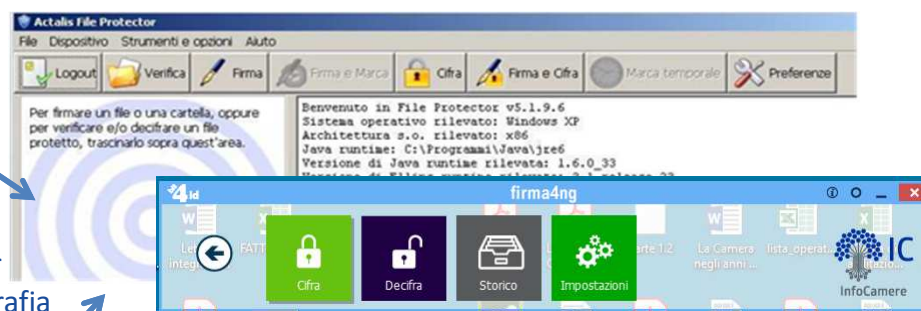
Actalis File Protector
File Dispositivo Strumenti e opzioni Aiuto
Logout Verifica Firma Firma e Marca Cifra Firma e Cifra Marca temporale Preferenze

Per firmare un file o una cartella, oppure per verificare e/o decifrare un file protetto, trascinarlo sopra quest'area.

Benvenuto in File Protector v5.1.9.6
Sistema operativo rilevato: Windows XP
Architettura s.o. rilevato: x86
Java runtime: C:\Programmi\Java\jre6
Versione di Java runtime rilevata: 1.6.0_33
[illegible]

rafia

4id firma4ng
Le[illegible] integ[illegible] FATT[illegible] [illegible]rte 1.2 La Camera negli anni ... lista_operat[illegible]
Cifra Decifra Storico Impostazioni
IC InfoCamere